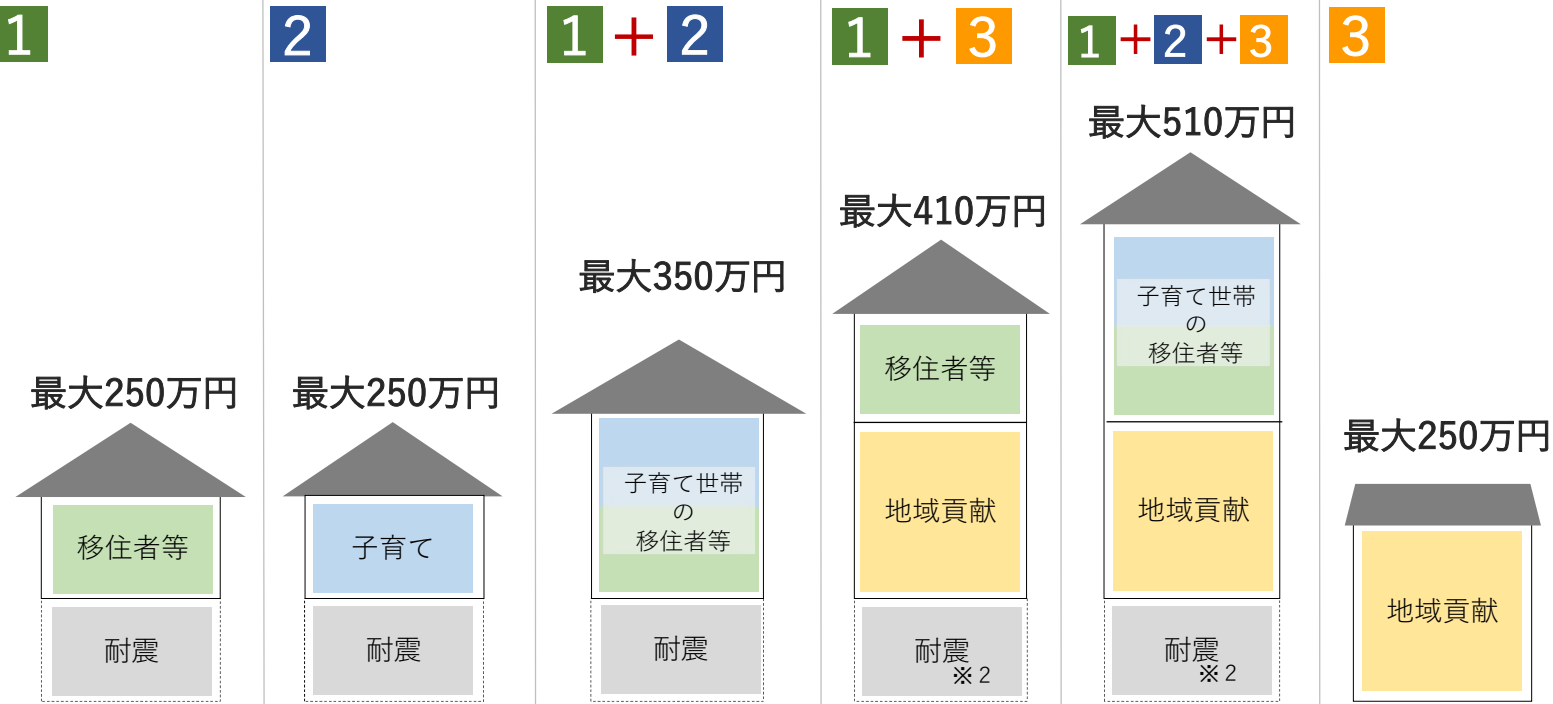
1

最大250万円

移住者等

耐震

2

最大250万円

子育て

耐震

1 + 2

最大350万円

子育て世帯の移住者等

耐震

1 + 3

最大410万円

移住者等

地域貢献

耐震 ※2

1 + 2 + 3

最大510万円

子育て世帯の移住者等

地域貢献

耐震 ※2

3

最大250万円

地域貢献